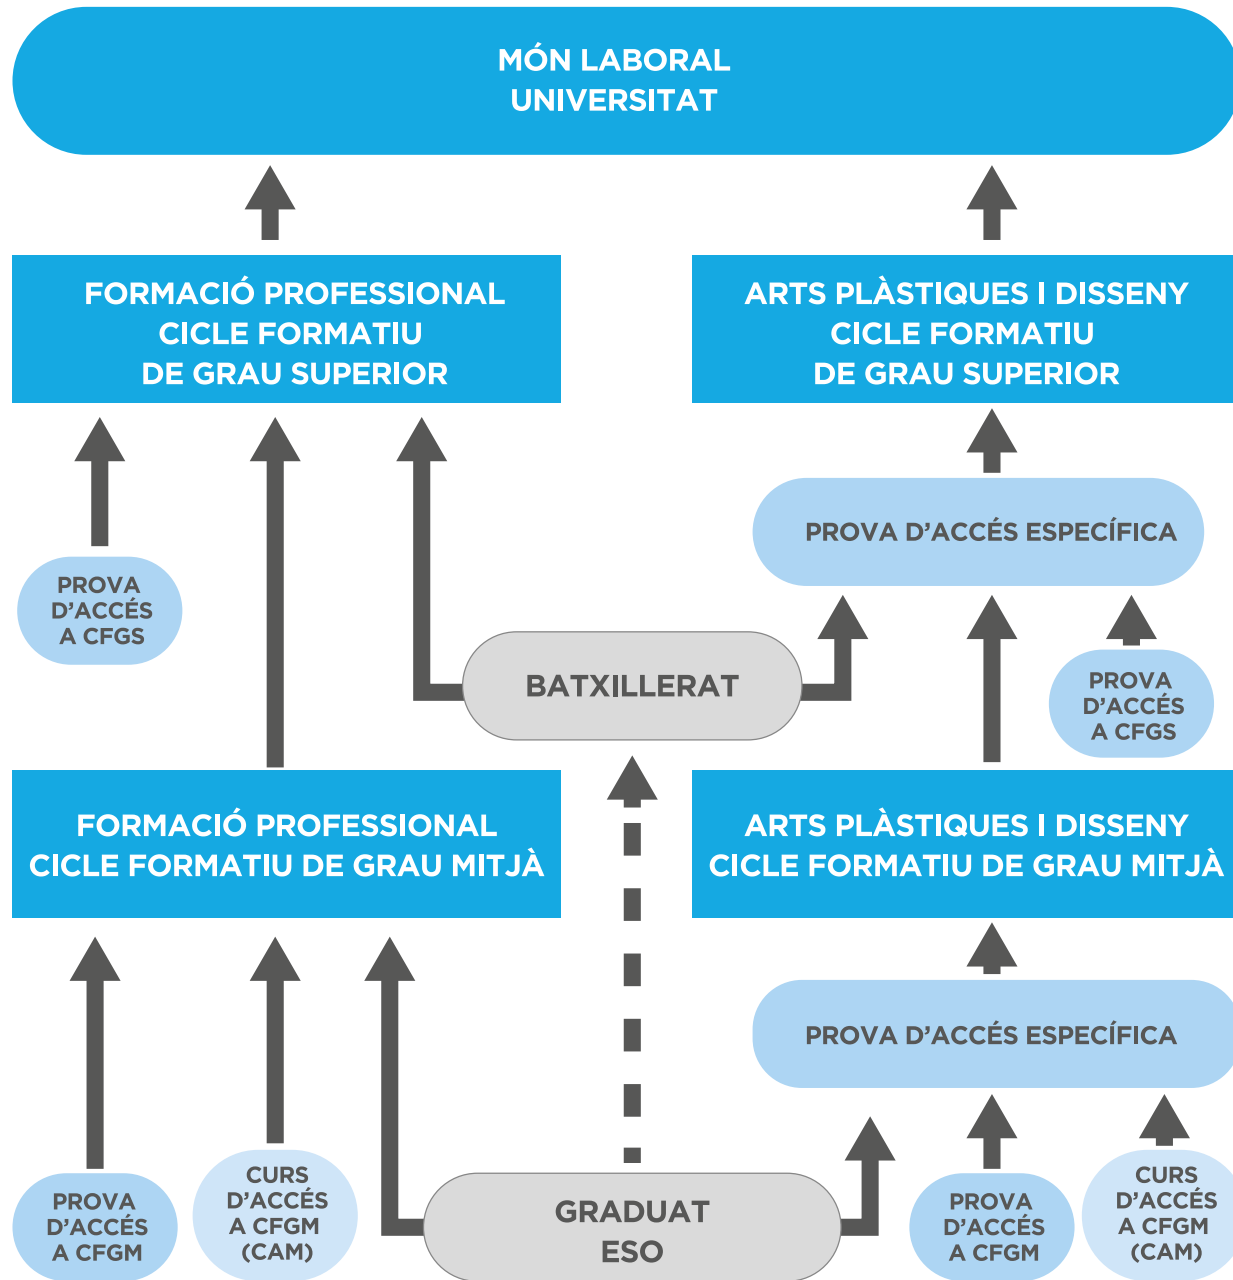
MÓN LABORAL
UNIVERSITAT

FORMACIÓ PROFESSIONAL
CICLE FORMATIU
DE GRAU SUPERIOR

ARTS PLÀSTIQUES I DISSENY
CICLE FORMATIU
DE GRAU SUPERIOR

PROVA D'ACCÉS ESPECÍFICA

PROVA D'ACCÉS A CFGS

BATXILLERAT

PROVA D'ACCÉS A CFGS

FORMACIÓ PROFESSIONAL
CICLE FORMATIU DE GRAU MITJÀ

ARTS PLÀSTIQUES I DISSENY
CICLE FORMATIU DE GRAU MITJÀ

PROVA D'ACCÉS ESPECÍFICA

PROVA D'ACCÉS A CFGM

CURS D'ACCÉS A CFGM (CAM)

GRADUAT ESO

PROVA D'ACCÉS A CFGM

CURS D'ACCÉS A CFGM (CAM)